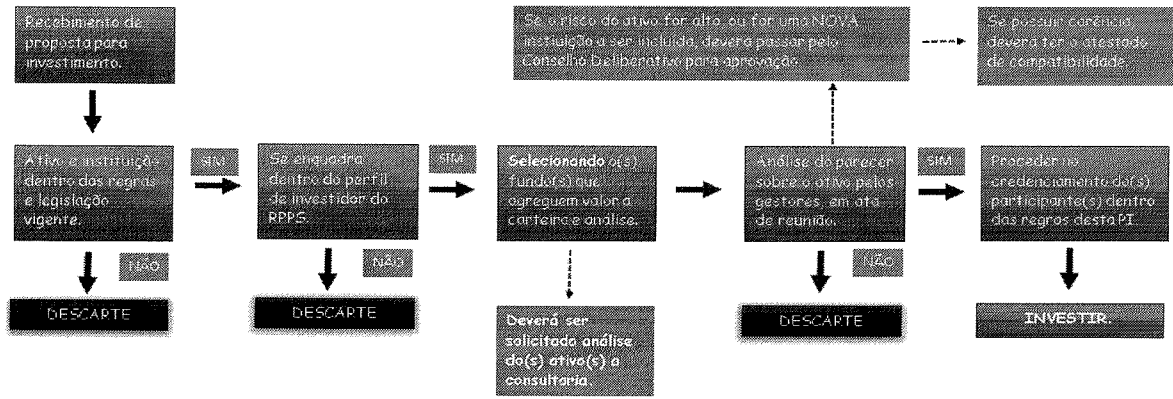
Recebimento de proposta para investimento.

Ativo e instituição dentro das regras e legislação vigente.

SIM

NÃO

DESCARTE

Se enquadra dentro do perfil de investidor do RPPS.

SIM

NÃO

DESCARTE

Selecionando o(s) fundo(s) que agreguem valor a carteira e análise.

Deverá ser solicitado análise do(s) ativo(s) a consultoria.

Se o risco do ativo for alto, ou for uma NOVA instituição a ser incluída, deverá passar pelo Conselho Deliberativo para aprovação.

Se possuir carência, deverá ter o atestado de compatibilidade.

Análise do parecer sobre o ativo pelos gestores, em ata de reunião.

SIM

NÃO

DESCARTE

Proceder no credenciamento do(s) participante(s) dentro das regras desta PI.

INVESTIR.